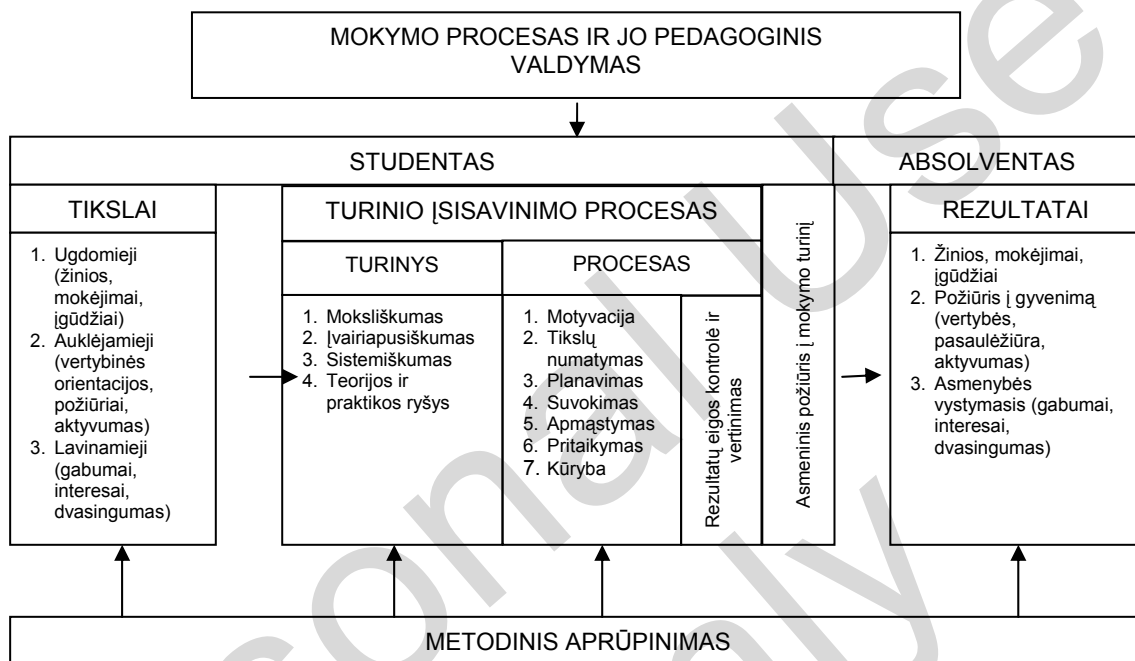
MOKYMO PROCESAS IR JO PEDAGOGINIS VALDYMAS

STUDENTAS

ABSOLVENTAS

TIKSLAI

1. Ugdomieji (žinios, mokėjimai, įgūdžiai)
2. Auklėjamieji (vertybinės orientacijos, požiūriai, aktyvumas)
3. Lavinamieji (gabumai, interesai, dvasingumas)

TURINIO ĮSISAVINIMO PROCESAS

TURINYS

1. Moksliškumas
2. Įvairiapusiškumas
3. Sistemiškumas
4. Teorijos ir praktikos ryšys

PROCESAS

1. Motyvacija
2. Tikslų numatymas
3. Planavimas
4. Suvokimas
5. Apmąstymas
6. Pritaikymas
7. Kūryba

Rezultatų eigos kontrolė ir vertinimas

Asmeninis požiūris į mokymo turinį

REZULTATAI

1. Žinios, mokėjimai, įgūdžiai
2. Požiūris į gyvenimą (vertybės, pasaulėžiūra, aktyvumas)
3. Asmenybės vystymasis (gabumai, interesai, dvasingumas)

METODINIS APRŪPINIMAS